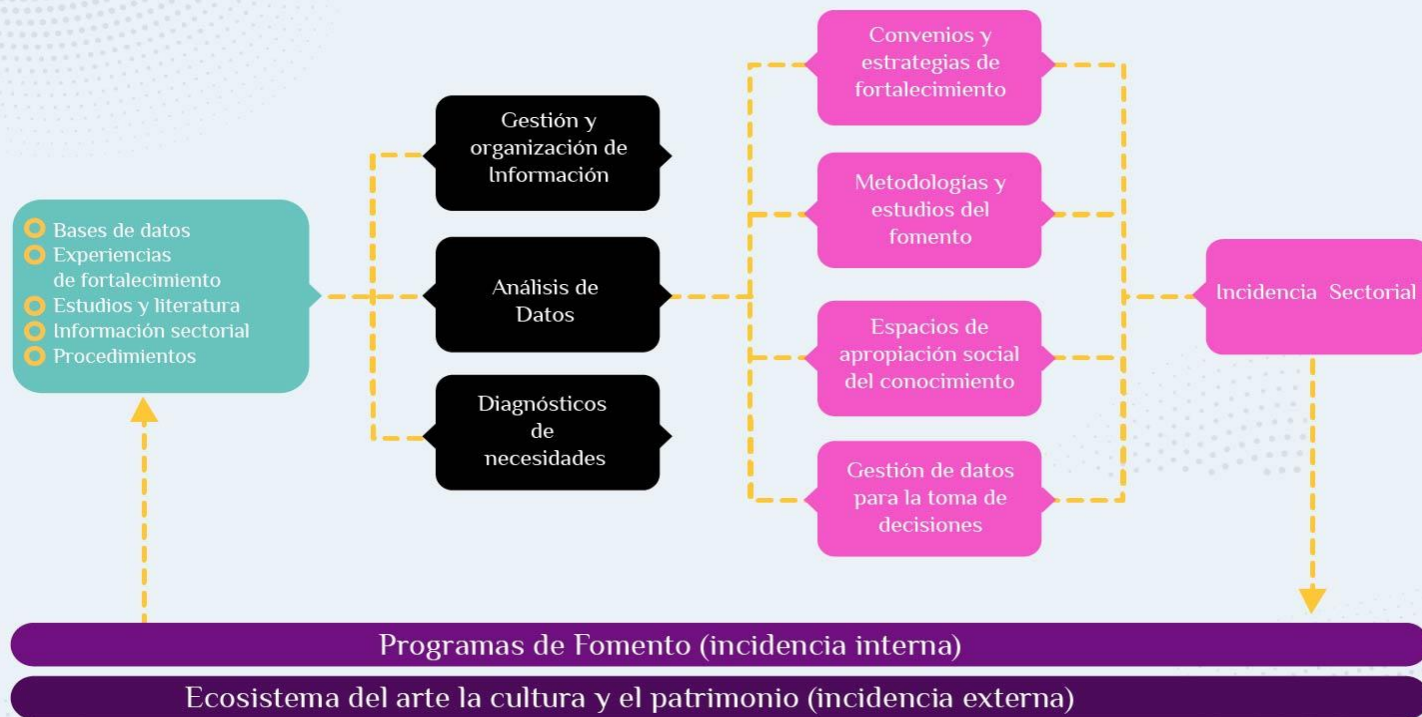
Bases de datos
Experiencias de fortalecimiento
Estudios y literatura
Información sectorial
Procedimientos

Gestión y organización de Información

Análisis de Datos

Diagnósticos de necesidades

Convenios y estrategias de fortalecimiento

Metodologías y estudios del fomento

Espacios de apropiación social del conocimiento

Gestión de datos para la toma de decisiones

Incidencia Sectorial

Programas de Fomento (incidencia interna)

Ecosistema del arte la cultura y el patrimonio (incidencia externa)